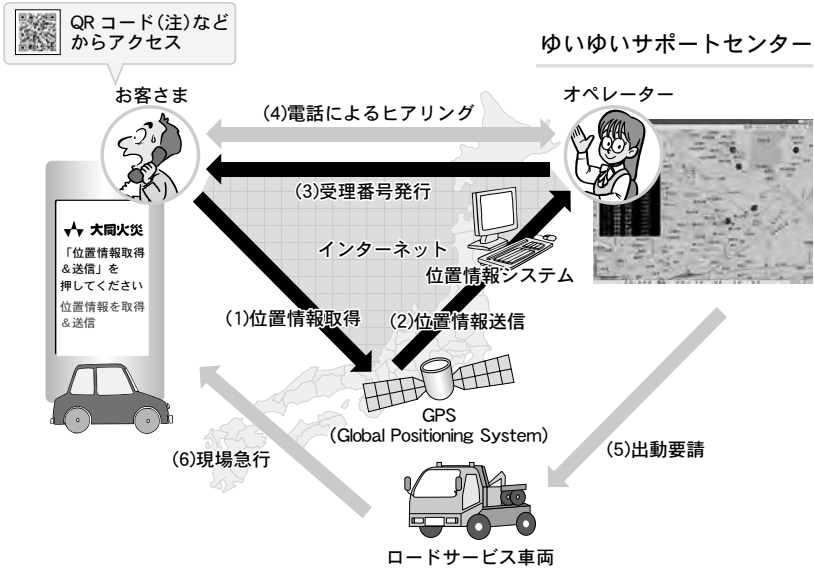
QR コード(注)などからアクセス

ゆいゆいサポートセンター

お客さま

オペレーター

(4)電話によるヒアリング

(3)受理番号発行

大同火災

「位置情報取得&送信」を押してください

位置情報を取得&送信

インターネット

位置情報システム

(1)位置情報取得

(2)位置情報送信

GPS
(Global Positioning System)

(6)現場急行

(5)出動要請

ロードサービス車両